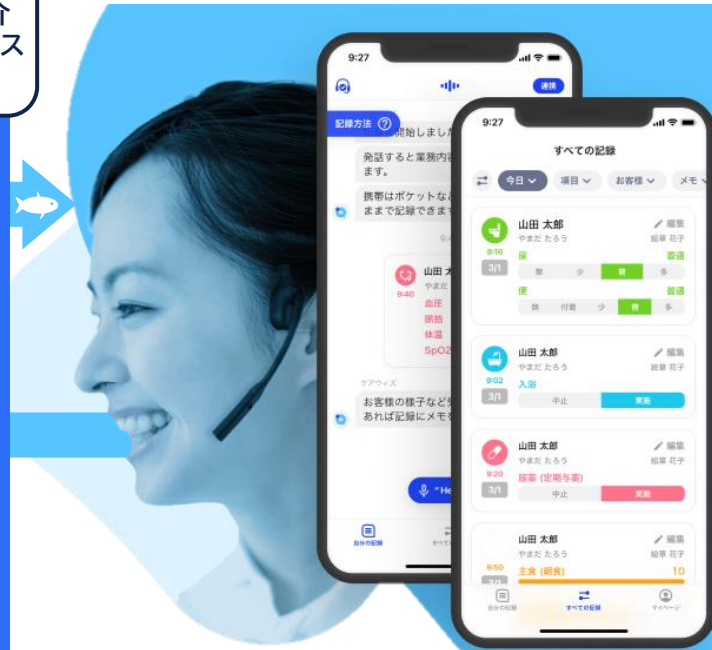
介
ス

9:27
連携
記録方法 ?
開始しました
発話すると業務内容
ます。
携帯はポケットなど
ままで記録できます
山田 太
やまだ
9:40
血圧
脈拍
体温
SpO2
ケアウィズ
お客様の様子など
あれば記録にメモを
"He
自分の記録
すべての

9:27
すべての記録
今日
項目
お客様
メモ
山田 太郎
やまだ たろう
編集
結草 花子
8:10
3/1
尿
普通
無
少
普
多
便
普通
無
付着
少
普
多
山田 太郎
やまだ たろう
編集
結草 花子
9:02
3/1
入浴
中止
実施
山田 太郎
やまだ たろう
編集
結草 花子
9:20
3/1
服薬 (定期与薬)
中止
実施
山田 太郎
やまだ たろう
編集
結草 花子
8:50
主食 (朝食)
10
自分の記録
すべての記録
マイページ